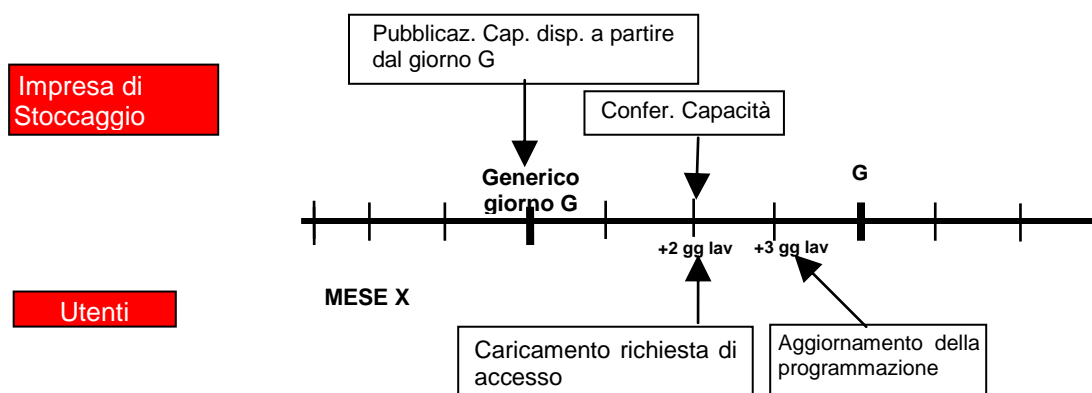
Impresa di Stoccaggio

Pubblicaz. Cap. disp. a partire dal giorno G

Confer. Capacità

Generico giorno G

G

+2 gg lav

+3 gg lav

Utenti

MESE X

Caricamento richiesta di accesso

Aggiornamento della programmazione